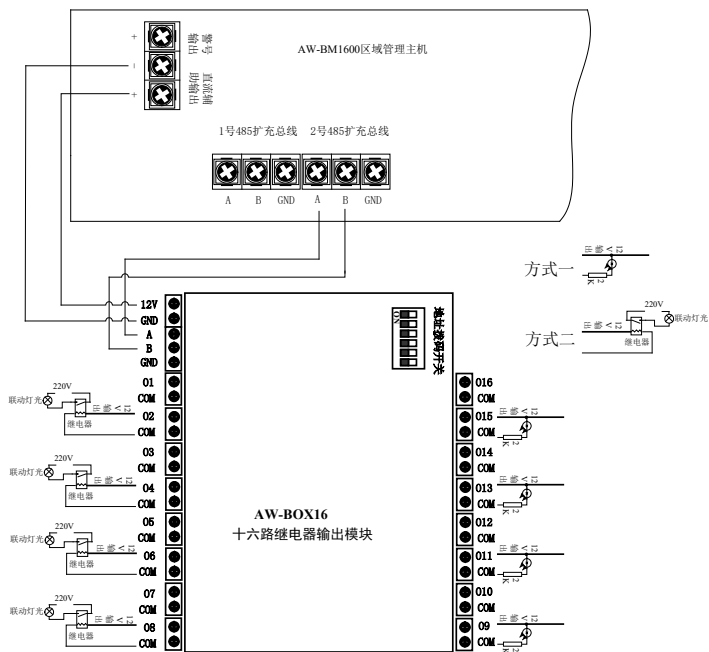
+ 警号输出
-
+ 直流辅助输出

AW-BM1600区域管理主机

1号485扩充总线 2号485扩充总线

A B GND A B GND

12V
GND
A
B
GND

地址拨码开关

方式一
12V输出
2K

方式二
220V
12V输出
继电器
联动灯光

联动灯光 220V 12V输出 继电器
01 COM
02 COM
联动灯光 220V 12V输出 继电器
03 COM
04 COM
联动灯光 220V 12V输出 继电器
05 COM
06 COM
联动灯光 220V 12V输出 继电器
07 COM
08 COM

AW-BOX16
十六路继电器输出模块

016 COM
015 COM 12V输出 2K
014 COM
013 COM 12V输出 2K
012 COM
011 COM 12V输出 2K
010 COM
09 COM 12V输出 2K